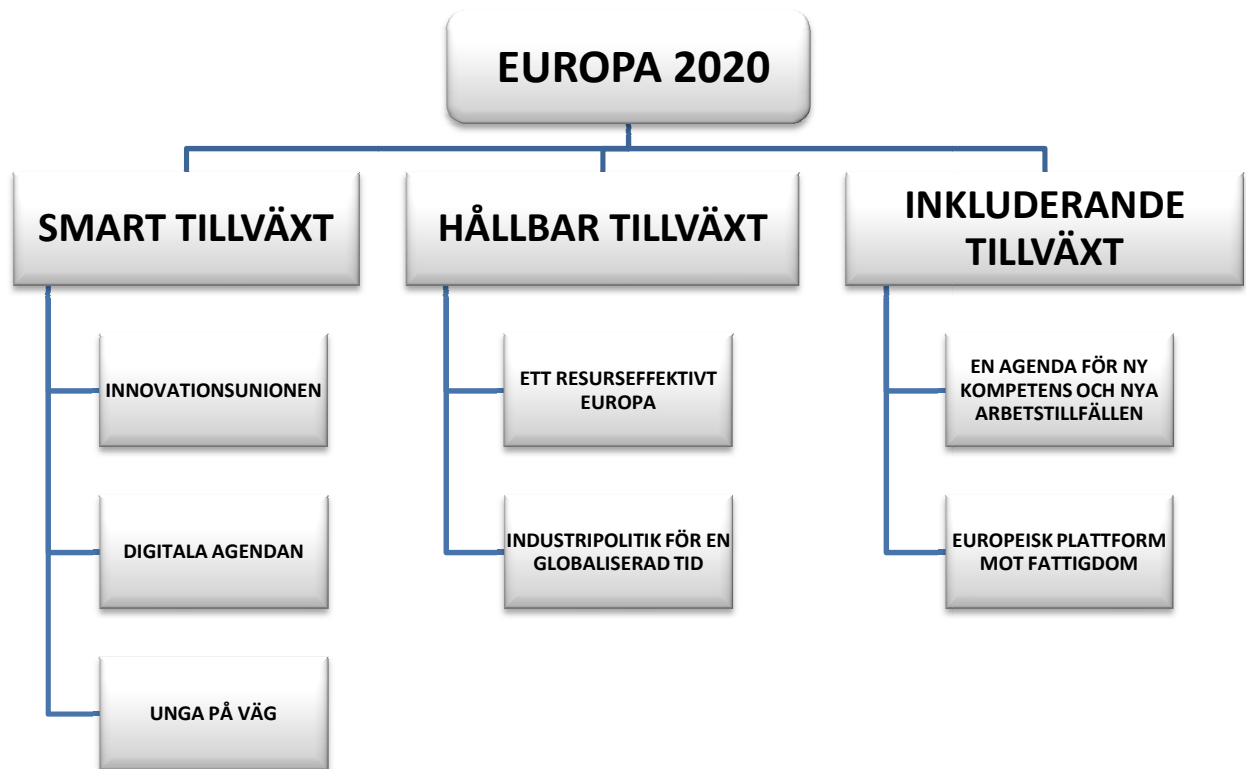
EUROPA 2020

SMART TILLVÄXT

INNOVATIONSUNIONEN

DIGITALA AGENDAN

UNGA PÅ VÄG

HÅLLBAR TILLVÄXT

ETT RESURSEFFEKTIVT EUROPA

INDUSTRIPOLITIK FÖR EN GLOBALISERAD TID

INKLUDERANDE TILLVÄXT

EN AGENDA FÖR NY KOMPETENS OCH NYA ARBETSTILLFÄLLEN

EUROPEISK PLATTFORM MOT FATTIGDOM